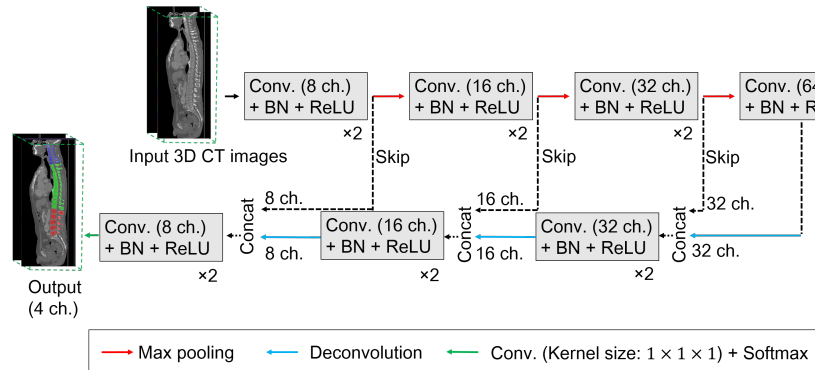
Input 3D CT images

Conv. (8 ch.) + BN + ReLU
×2

Conv. (16 ch.) + BN + ReLU
×2

Conv. (32 ch.) + BN + ReLU
×2

Conv. (6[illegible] + BN + R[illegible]

Skip

Skip

Skip

8 ch.

16 ch.

32 ch.

Concat

Concat

Concat

Conv. (8 ch.) + BN + ReLU
×2

8 ch.

Conv. (16 ch.) + BN + ReLU
×2

16 ch.

Conv. (32 ch.) + BN + ReLU
×2

32 ch.

Output (4 ch.)

Max pooling
Deconvolution
Conv. (Kernel size: $1 \times 1 \times 1$) + Softmax